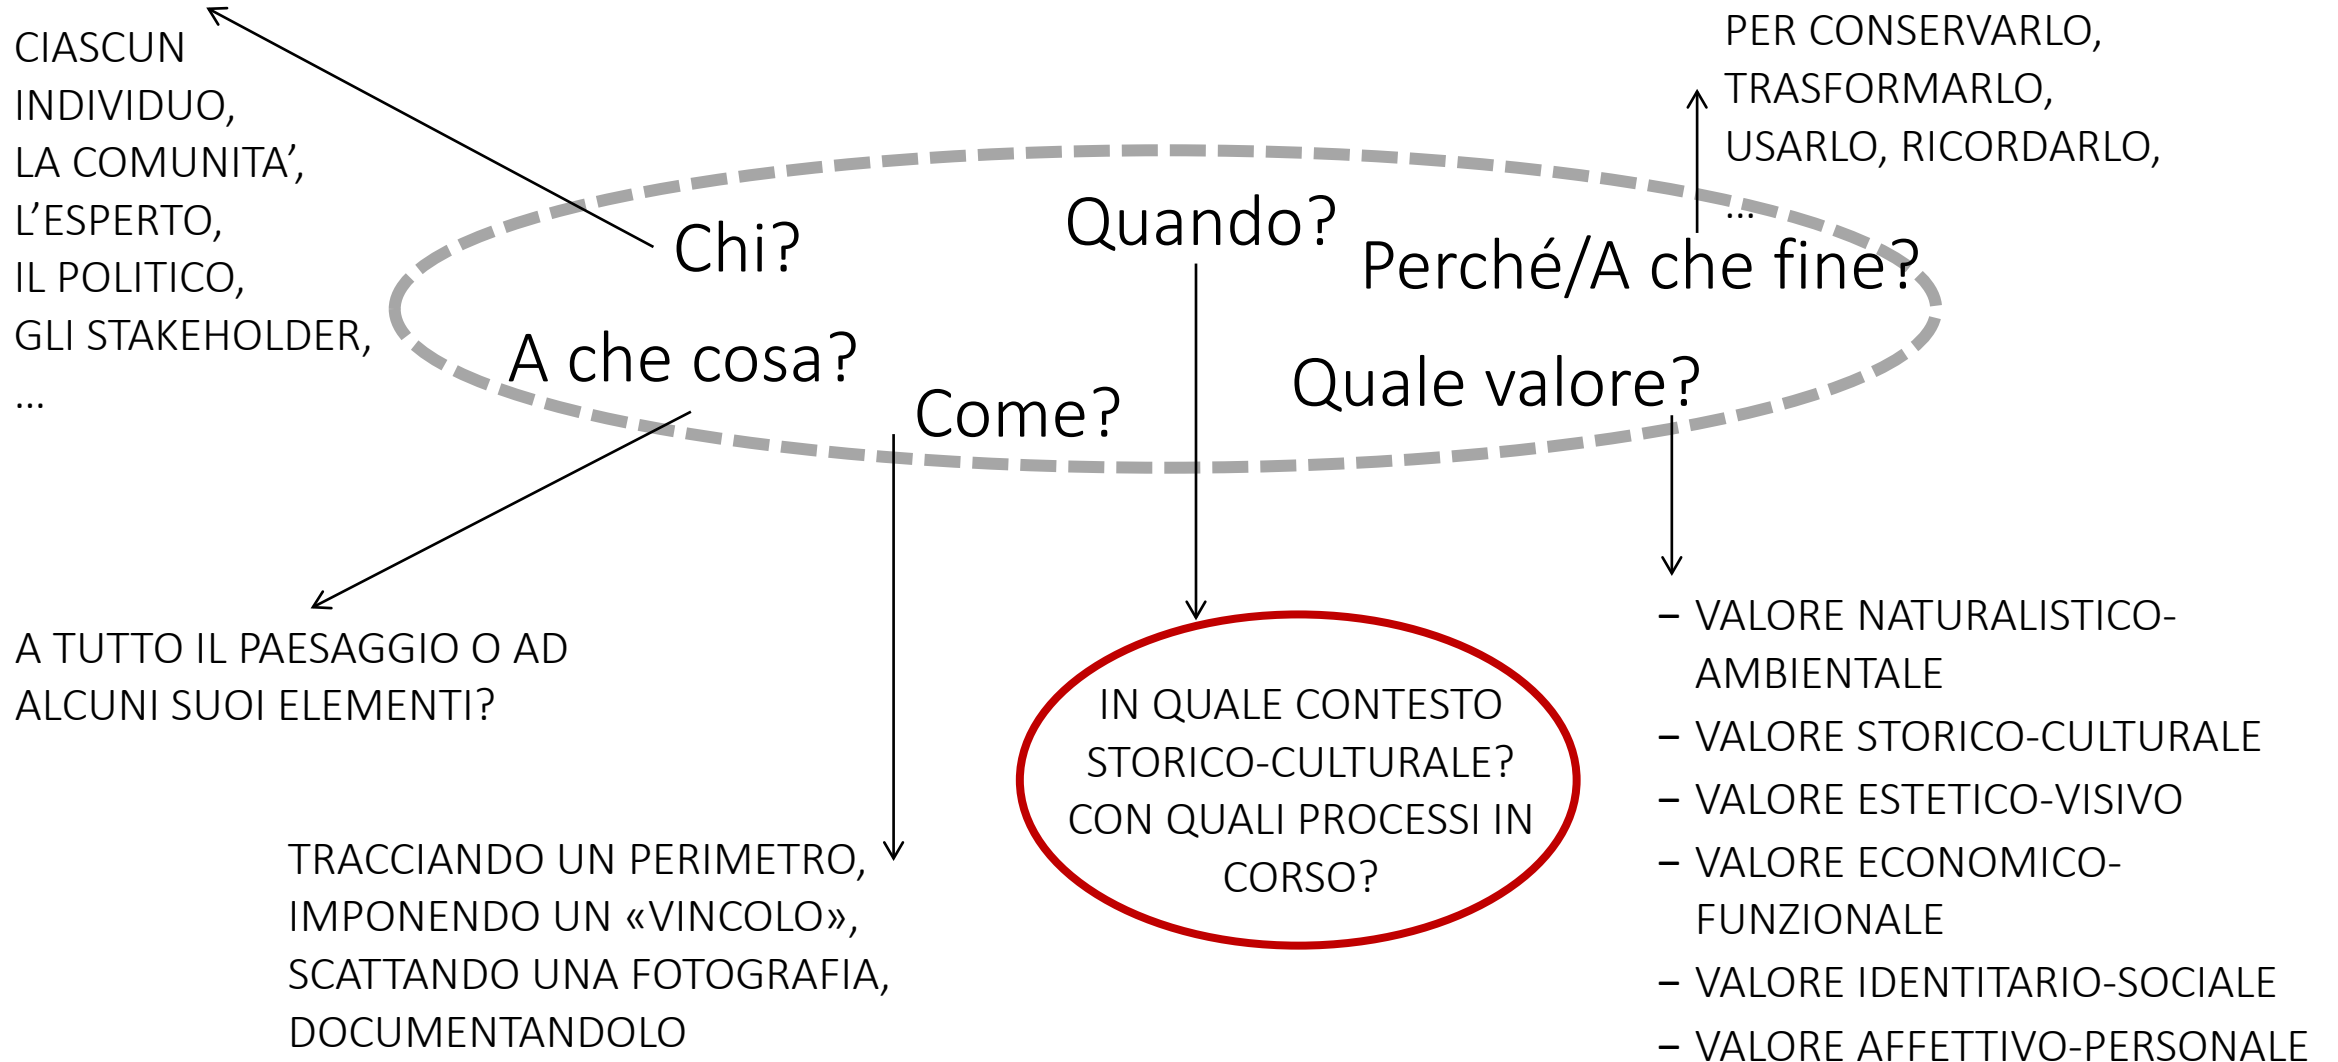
CIASCUN INDIVIDUO, LA COMUNITA', L'ESPERTO, IL POLITICO, GLI STAKEHOLDER, …

PER CONSERVARLO, TRASFORMARLO, USARLO, RICORDARLO, …

Chi?

Quando?

Perché/A che fine?

A che cosa?

Come?

Quale valore?

A TUTTO IL PAESAGGIO O AD ALCUNI SUOI ELEMENTI?

IN QUALE CONTESTO STORICO-CULTURALE? CON QUALI PROCESSI IN CORSO?

– VALORE NATURALISTICO-AMBIENTALE
– VALORE STORICO-CULTURALE
– VALORE ESTETICO-VISIVO
– VALORE ECONOMICO-FUNZIONALE
– VALORE IDENTITARIO-SOCIALE
– VALORE AFFETTIVO-PERSONALE

TRACCIANDO UN PERIMETRO, IMPONENDO UN «VINCOLO», SCATTANDO UNA FOTOGRAFIA, DOCUMENTANDOLO